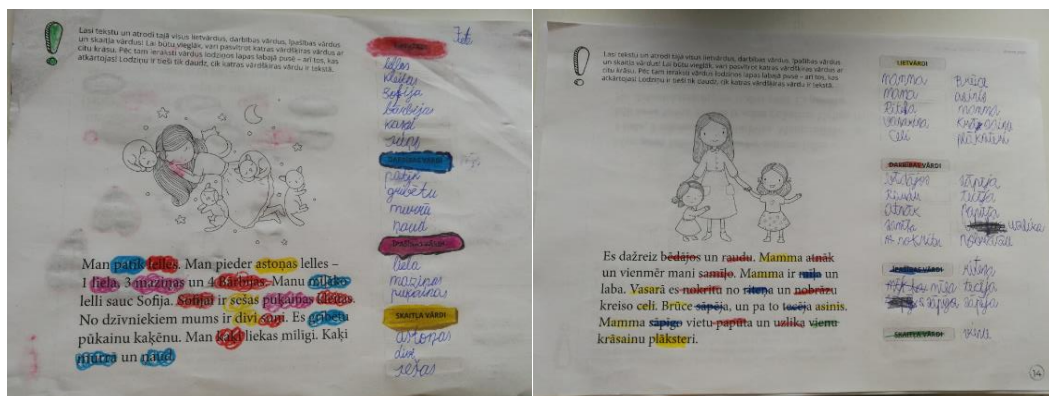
Lasi tekstu un atrodi tajā visus lietvārdus, darbības vārdus, īpašības vārdus un skaitļa vārdus! Lai būtu vieglāk, vari pasvītrot katras vārdšķiras vārdus ar citu krāsu. Pēc tam ieraksti vārdus lodziņos lapas labajā pusē – arī tos, kas atkārtojas! Lodziņu ir tieši tik daudz, cik katras vārdšķiras vārdu ir tekstā.

LIETVĀRDI

lelles
Klēlles
Sofija
Bārbija
kaķi
suņi

DARBĪBAS VĀRDI

patīk
grābetu
mīvetu
raud

ĪPAŠĪBAS VĀRDI

liela
mazinas
pūkainu

SKAITĻA VĀRDI

astonas
divi
sešas

Man patīk lelles. Man pieder astoņas lelles – 1 liela, 3 mazinas un 4 Bārbijas. Manu mīļāko lelli sauc Sofija. Sofijai ir sešas pūkainas kleitas. No dzīvniekiem mums ir divi suņi. Es gribētu pūkainu kaķēnu. Man kaķi liekas mīlīgi. Kaķi ņaudē un raud.

Lasi tekstu un atrodi tajā visus lietvārdus, darbības vārdus, īpašības vārdus un skaitļa vārdus! Lai būtu vieglāk, vari pasvītrot katras vārdšķiras vārdus ar citu krāsu. Pēc tam ieraksti vārdus lodziņos lapas labajā pusē – arī tos, kas atkārtojas! Lodziņu ir tieši tik daudz, cik katras vārdšķiras vārdu ir tekstā.

LIETVĀRDI

Mamma
Mani
Brūce
Vasarā
Celi
Brūce
asinis
mamma
Krāsainu
plāksteri

DARBĪBAS VĀRDI

bēdājos
Raudu
atnāk
samīļo
nokrītu
sāpēja
tecēja
sapigo
uzlika

ĪPAŠĪBAS VĀRDI

mīļa
laba
labā
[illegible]

SKAITĻA VĀRDI

vienu

Es dažreiz bēdājos un raudu. Mamma atnāk un vienmēr mani samīļo. Mamma ir mīļa un laba. Vasarā es nokritu no riteņa un nobrāzu kreiso celi. Brūce sāpēja, un pa to tecēja asinis. Mamma sapūta vietu un uzlika vienu krāsainu plāksteri.

14